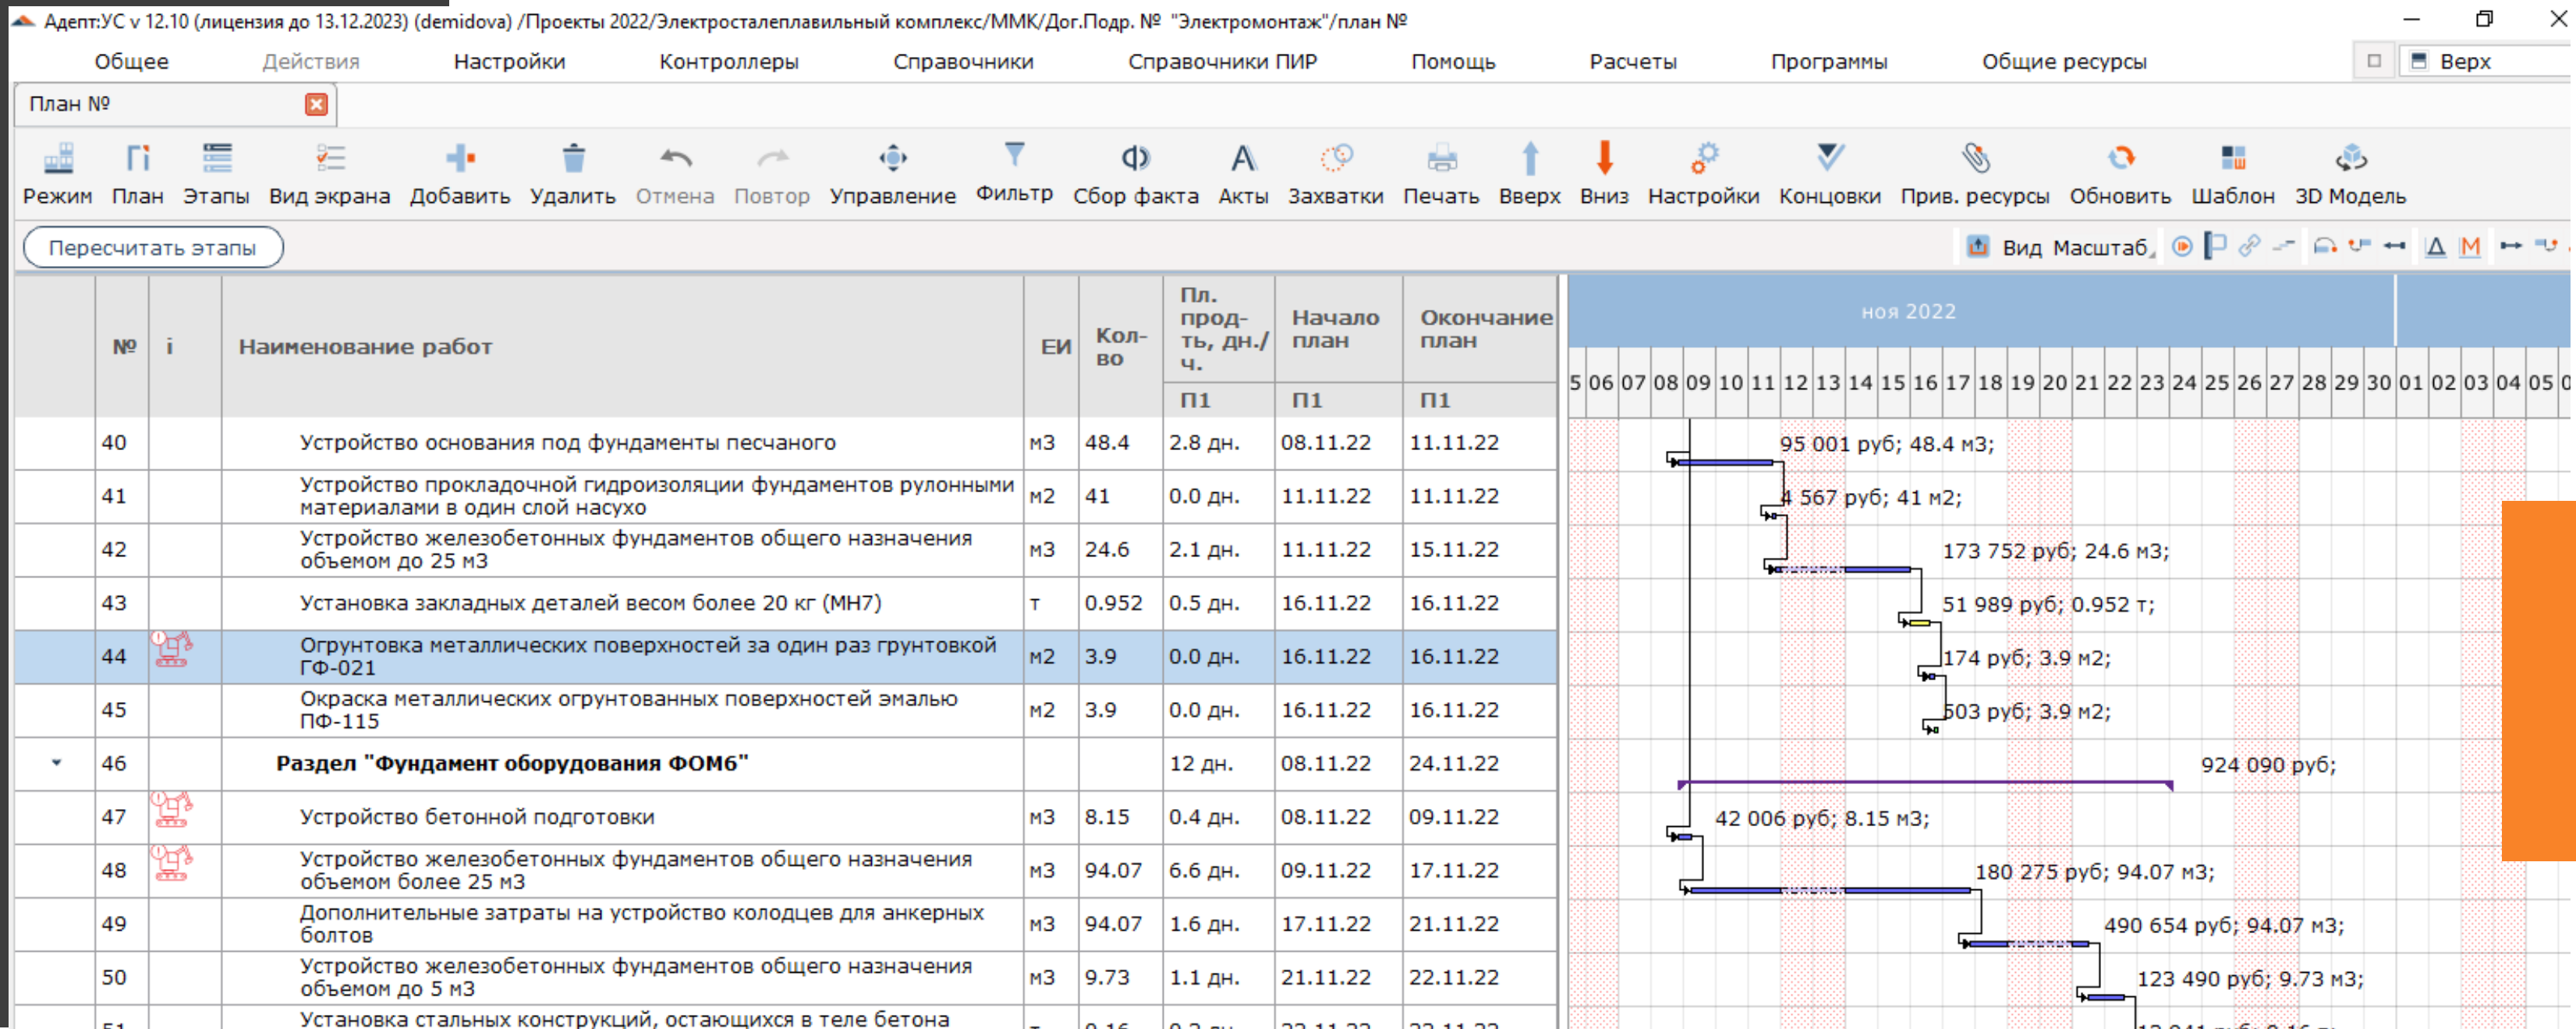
Адепт:УС v 12.10 (лицензия до 13.12.2023) (demidova) /Проекты 2022/Электросталеплавильный комплекс/ММК/Дог.Подр. № "Электромонтаж"/план №

Общее Действия Настройки Контроллеры Справочники Справочники ПИР Помощь Расчеты Программы Общие ресурсы Верх

План №

Режим План Этапы Вид экрана Добавить Удалить Отмена Повтор Управление Фильтр Сбор факта Акты Захватки Печать Вверх Вниз Настройки Концовки Прив. ресурсы Обновить Шаблон 3D Модель

Пересчитать этапы

Вид Масштаб

| № | i | Наименование работ | ЕИ | Кол-во | Пл. прод-ть, дн./ч. П1 | Начало план П1 | Окончание план П1 |
|---|---|---|---|---|---|---|---|
| 40 | | Устройство основания под фундаменты песчаного | м3 | 48.4 | 2.8 дн. | 08.11.22 | 11.11.22 |
| 41 | | Устройство прокладочной гидроизоляции фундаментов рулонными материалами в один слой насухо | м2 | 41 | 0.0 дн. | 11.11.22 | 11.11.22 |
| 42 | | Устройство железобетонных фундаментов общего назначения объемом до 25 м3 | м3 | 24.6 | 2.1 дн. | 11.11.22 | 15.11.22 |
| 43 | | Установка закладных деталей весом более 20 кг (МН7) | т | 0.952 | 0.5 дн. | 16.11.22 | 16.11.22 |
| 44 | | Огрунтовка металлических поверхностей за один раз грунтовкой ГФ-021 | м2 | 3.9 | 0.0 дн. | 16.11.22 | 16.11.22 |
| 45 | | Окраска металлических огрунтованных поверхностей эмалью ПФ-115 | м2 | 3.9 | 0.0 дн. | 16.11.22 | 16.11.22 |
| 46 | | Раздел "Фундамент оборудования ФОМ6" | | | 12 дн. | 08.11.22 | 24.11.22 |
| 47 | | Устройство бетонной подготовки | м3 | 8.15 | 0.4 дн. | 08.11.22 | 09.11.22 |
| 48 | | Устройство железобетонных фундаментов общего назначения объемом более 25 м3 | м3 | 94.07 | 6.6 дн. | 09.11.22 | 17.11.22 |
| 49 | | Дополнительные затраты на устройство колодцев для анкерных болтов | м3 | 94.07 | 1.6 дн. | 17.11.22 | 21.11.22 |
| 50 | | Устройство железобетонных фундаментов общего назначения объемом до 5 м3 | м3 | 9.73 | 1.1 дн. | 21.11.22 | 22.11.22 |
| 51 | | Установка стальных конструкций, остающихся в теле бетона | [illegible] | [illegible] | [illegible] | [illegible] | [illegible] |

ноя 2022
5 06 07 08 09 10 11 12 13 14 15 16 17 18 19 20 21 22 23 24 25 26 27 28 29 30 01 02 03 04 05

95 001 руб; 48.4 м3;
4 567 руб; 41 м2;
173 752 руб; 24.6 м3;
51 989 руб; 0.952 т;
174 руб; 3.9 м2;
503 руб; 3.9 м2;
924 090 руб;
42 006 руб; 8.15 м3;
180 275 руб; 94.07 м3;
490 654 руб; 94.07 м3;
123 490 руб; 9.73 м3;